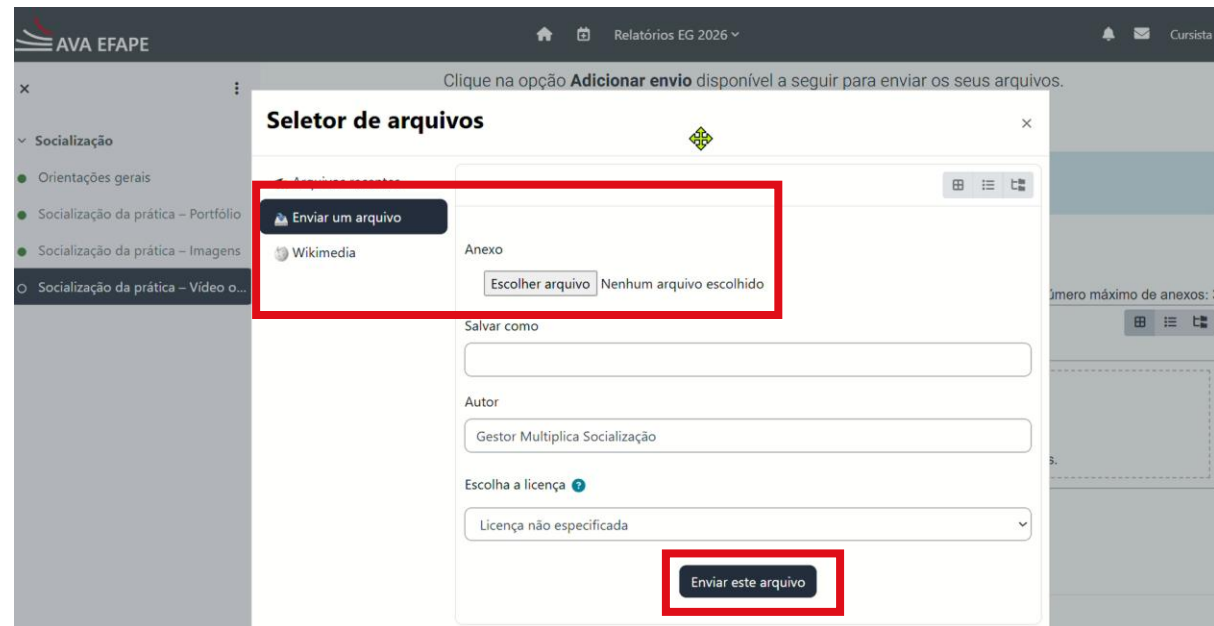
AVA EFAPE

Relatórios EG 2026

Cursista

Clique na opção **Adicionar envio** disponível a seguir para enviar os seus arquivos.

Socialização

Orientações gerais

Socialização da prática – Portfólio

Socialização da prática – Imagens

Socialização da prática – Vídeo o...

Seletor de arquivos

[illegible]

Enviar um arquivo

Wikimedia

Anexo

Escolher arquivo Nenhum arquivo escolhido

úmero máximo de anexos: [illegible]

Salvar como

Autor

Gestor Multiplica Socialização

Escolha a licença

Licença não especificada

Enviar este arquivo